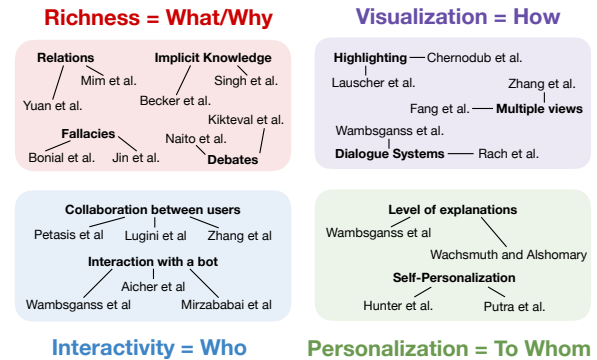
Richness = What/Why

Relations
Mim et al.
Yuan et al.
Implicit Knowledge
Singh et al.
Becker et al.
Kikteval et al.
Fallacies
Bonial et al.
Jin et al.
Naito et al.
Debates

Visualization = How

Highlighting — Chernodub et al.
Lauscher et al.
Zhang et al.
Fang et al. — Multiple views
Wambsganss et al.
Dialogue Systems — Rach et al.

Collaboration between users
Petasis et al
Lugini et al
Zhang et al
Interaction with a bot
Aicher et al
Wambsganss et al
Mirzababai et al

Interactivity = Who

Level of explanations
Wambsganss et al
Wachsmuth and Alshomary
Self-Personalization
Hunter et al.
Putra et al.

Personalization = To Whom